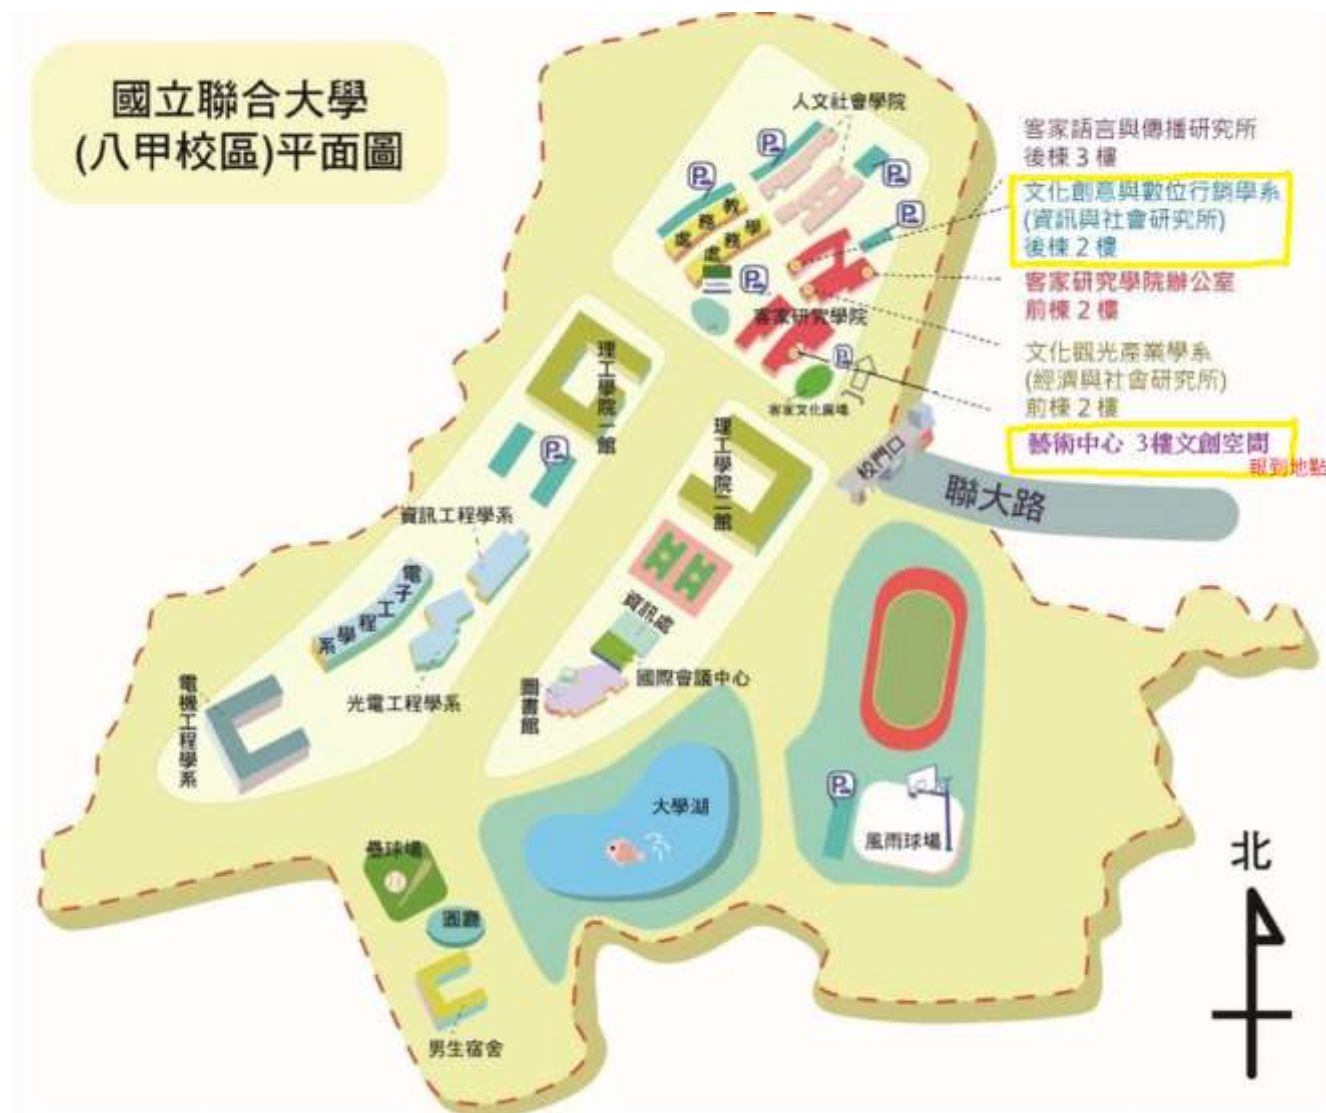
國立聯合大學
(八甲校區)平面圖

人文社會學院

客家語言與傳播研究所
後棟 3 樓

文化創意與數位行銷學系
(資訊與社會研究所)
後棟 2 樓

客家研究學院辦公室
前棟 2 樓

文化觀光產業學系
(經濟與社會研究所)
前棟 2 樓

藝術中心 3樓文創空間
報到地點

教務處
教學

客家研究學院

客家文化廣場

校門口

聯大路

理工學院一館

理工學院二館

資訊工程學系

電子工程學系

光電工程學系

電機工程學系

資訊處

國際會議中心

圖書館

大學湖

風雨球場

壘球場

園游

男生宿舍

北